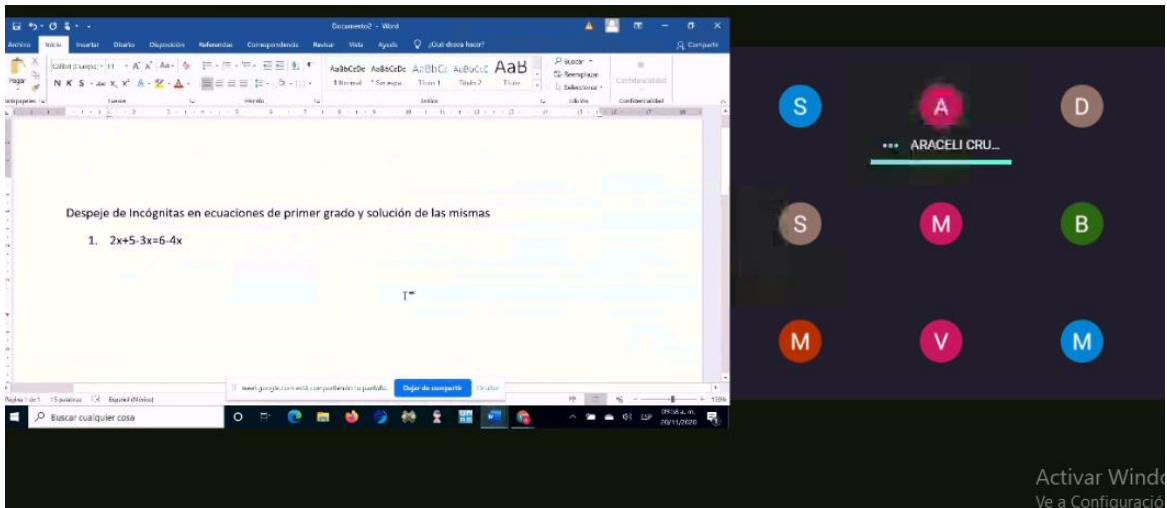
Documento2 - Word

Archivo Inicio Insertar Diseño Disposición Referencias Correspondencia Revisar Vista Ayuda ¿Qué desea hacer? Compartir

Pegar N K S Calibri (Cuerpo) 11 AaBbCcDc AaBbCcDc AaBbCc AaBbCcC AaB Buscar Reemplazar Seleccionar Confidencialidad

Portapapeles Fuente Párrafo Estilos Edición Confidencialidad

¶ Normal ¶ Sin espa... Título 1 Título 2 Título

Despeje de Incógnitas en ecuaciones de primer grado y solución de las mismas

1. 2x+5-3x=6-4x

meet.google.com está compartiendo tu pantalla. Dejar de compartir Ocultar

Página 1 de 1 15 palabras Español (México)

Buscar cualquier cosa

09:58 a. m. 20/11/2020

S A D

ARACELI CRU...

S M B

M V M

Activar Windo
Ve a Configuració